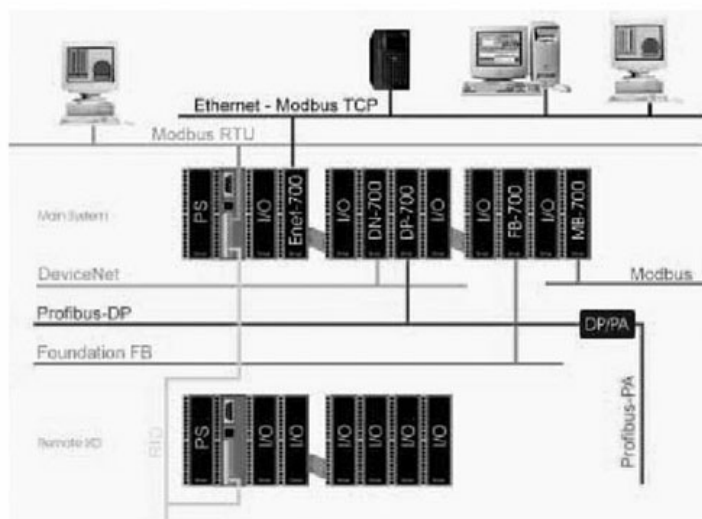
Ethernet - Modbus TCP

Modbus RTU

Main System

PS

I/O

Enet-700

I/O

DN-700

DP-700

I/O

I/O

FB-700

I/O

MB-700

DeviceNet

Modbus

Profibus-DP

DP/PA

Foundation FB

Profibus-PA

RIO

Remote I/O

PS

I/O

I/O

I/O

I/O

I/O

I/O